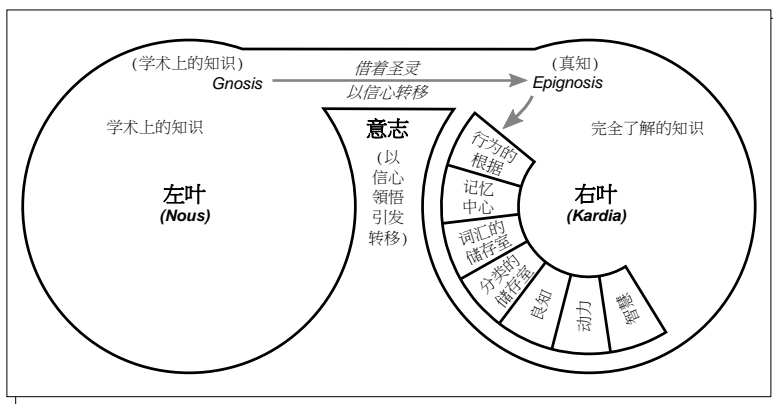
(学术上的知识)
Gnosis

借着圣灵
以信心转移

(真知)
Epignosis

学术上的知识

意志
(以信心领悟引发转移)

完全了解的知识

左叶
(Nous)

行为的根据
记忆中心
词汇的储存室
分类的储存室
良知
动力
智慧

右叶
(Kardia)